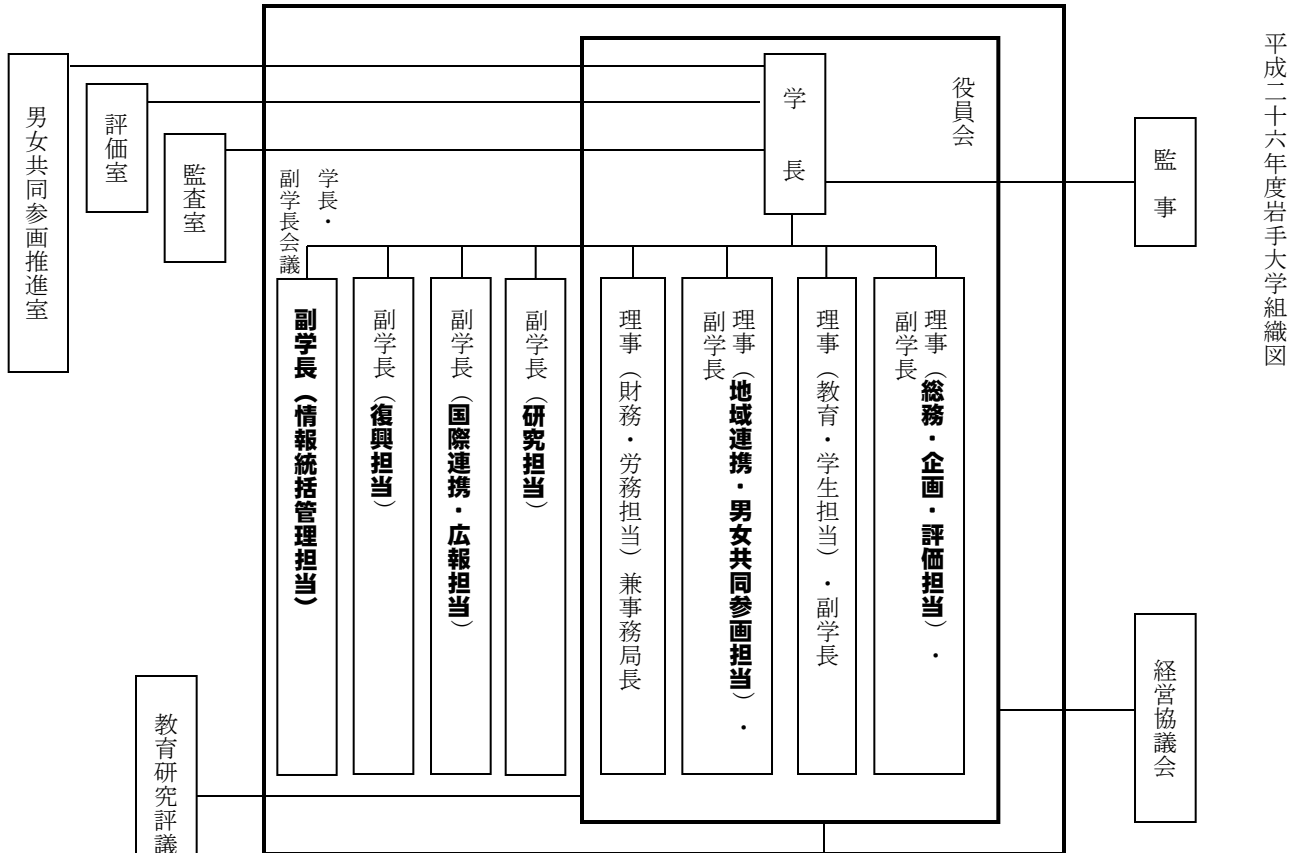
平成二十六年度岩手大学組織図

監事

経営協議会

役員会

学長

学長・副学長会議

理事（総務・企画・評価担当）・副学長

理事（教育・学生担当）・副学長

理事（地域連携・男女共同参画担当）・副学長

理事（財務・労務担当）兼事務局長

副学長（研究担当）

副学長（国際連携・広報担当）

副学長（復興担当）

副学長（情報統括管理担当）

監査室

評価室

男女共同参画推進室

教育研究評議